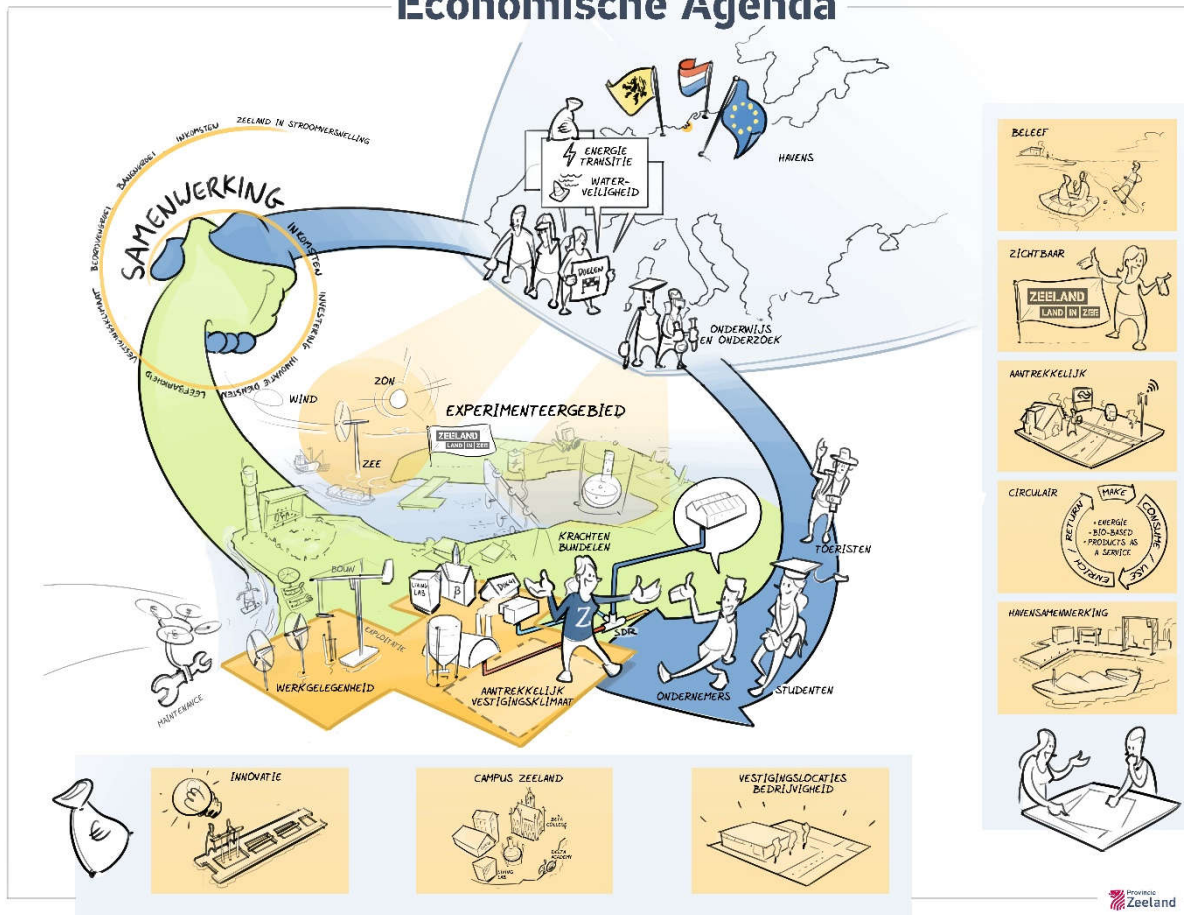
Economische Agenda

SAMENWERKING

ZEELAND IN STROOMVERSNELLING
INKOMSTEN
BANENGROEI
BEDRIJVENGROEI
VESTIGINGSKLIMAAT
LEEFBAARHEID
INNOVATIE DIENSTEN
INVESTERING
INKOMSTEN

ENERGIE TRANSITIE
WATER-VEILIGHEID
DOELEN
HAVENS
ONDERWIJS EN ONDERZOEK

ZON
WIND
ZEE
EXPERIMENTEERGEBIED
ZEELAND LAND IN ZEE

KRACHTEN BUNDELEN
TOERISTEN
BOUW
EXPLOITATIE
LIVING LAB
β
DELTA
SDR
Z
WERKGELEGENHEID
AANTREKKELIJK VESTIGINGSKLIMAAT
ONDERNEMERS
STUDENTEN
MAINTENANCE

BELEEF
ZICHTBAAR
ZEELAND LAND IN ZEE
AANTREKKELIJK
CIRCULAIR
MAKE
CONSUME
USE
ENRICH
RETURN
• ENERGIE
• BIO-BASED
• PRODUCTS AS A SERVICE
HAVENSAMENWERKING

INNOVATIE
CAMPUS ZEELAND
DELTA COLLEGE
DELTA ACADEMY
LIVING LAB
VESTIGINGSLOCATIES BEDRIJVIGHEID

Provincie Zeeland